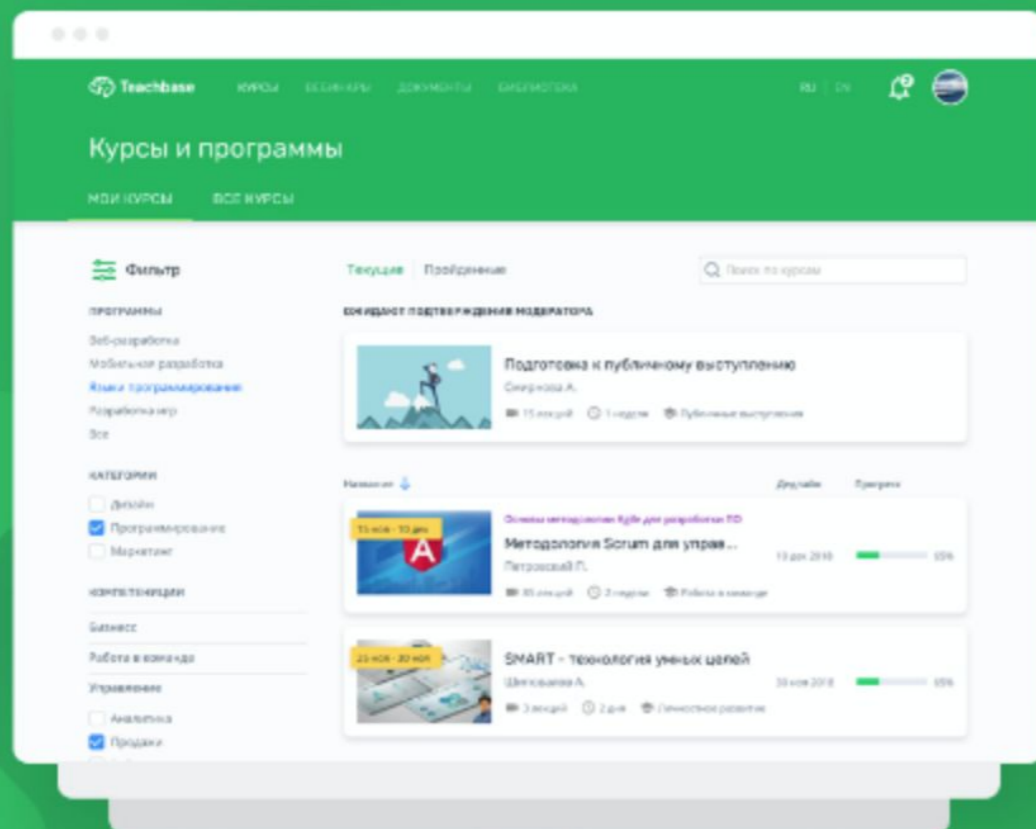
Teachbase КУРСЫ ВЕБИНАРЫ ДОКУМЕНТЫ БИБЛИОТЕКА RU | EN

Курсы и программы

МОИ КУРСЫ ВСЕ КУРСЫ

Фильтр

ПРОГРАММЫ

Веб-разработка
Мобильная разработка
Языки программирования
Разработка игр
Все

КАТЕГОРИИ

Дизайн
Программирование
Маркетинг

КОМПЕТЕНЦИИ

Бизнес
Работа в команде
Управление
Аналитика
Продажи

Текущие Пройденные

Поиск по курсам

ОЖИДАЮТ ПОДТВЕРЖДЕНИЯ МОДЕРАТОРА

Подготовка к публичному выступлению
Смирнова А.
15 лекций 1 неделя Публичные выступления

Название Дедлайн Прогресс

15 ноя - 10 дек
Основы методологии Agile для разработки ПО
Методология Scrum для управ...
Петровский П.
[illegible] лекций 3 недели Работа в команде
19 дек 2018 55%

25 ноя - 30 ноя
SMART - технология умных целей
Шиповалова А.
3 лекций 2 дня Личностное развитие
30 ноя 2018 55%